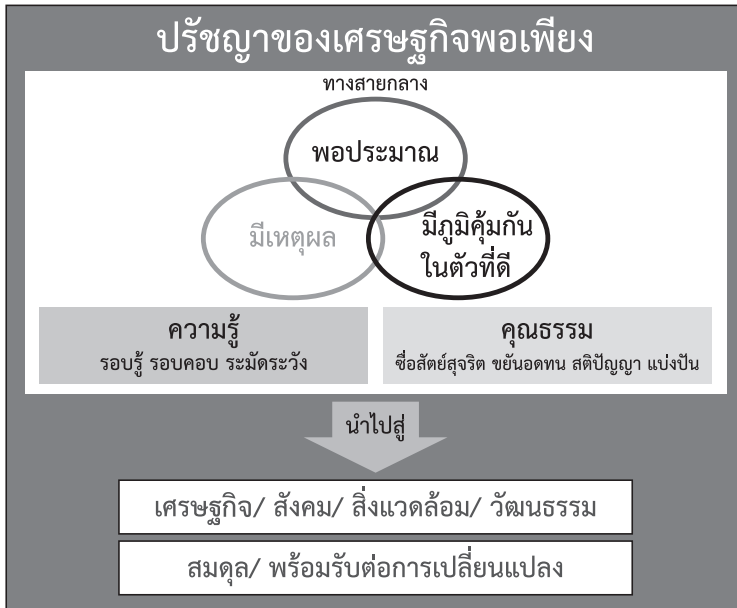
ปรัชญาของเศรษฐกิจพอเพียง

ทางสายกลาง

พอประมาณ

มีเหตุผล

มีภูมิคุ้มกันในตัวที่ดี

ความรู้
รอบรู้ รอบคอบ ระมัดระวัง

คุณธรรม
ซื่อสัตย์สุจริต ขยันอดทน สติปัญญา แบ่งปัน

นำไปสู่

เศรษฐกิจ/ สังคม/ สิ่งแวดล้อม/ วัฒนธรรม

สมดุล/ พร้อมรับต่อการเปลี่ยนแปลง